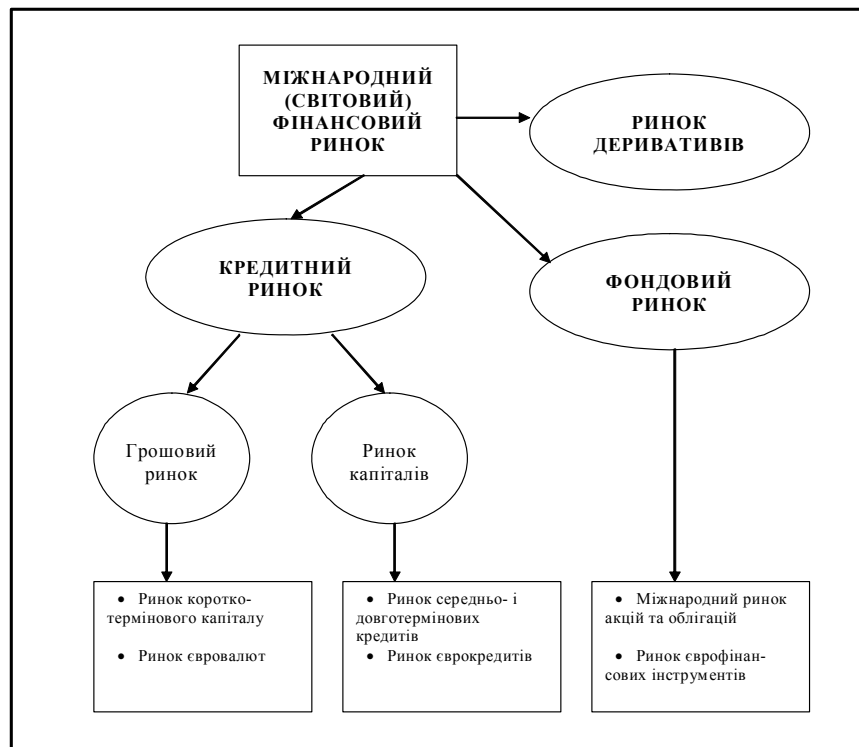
МІЖНАРОДНИЙ (СВІТОВИЙ) ФІНАНСОВИЙ РИНОК

РИНОК ДЕРИВАТИВІВ

КРЕДИТНИЙ РИНОК

ФОНДОВИЙ РИНОК

Грошовий ринок

Ринок капіталів

• Ринок короткотермінового капіталу
• Ринок євровалют

• Ринок середньо- і довготермінових кредитів
• Ринок єврокредитів

• Міжнародний ринок акцій та облігацій
• Ринок єврофінансових інструментів